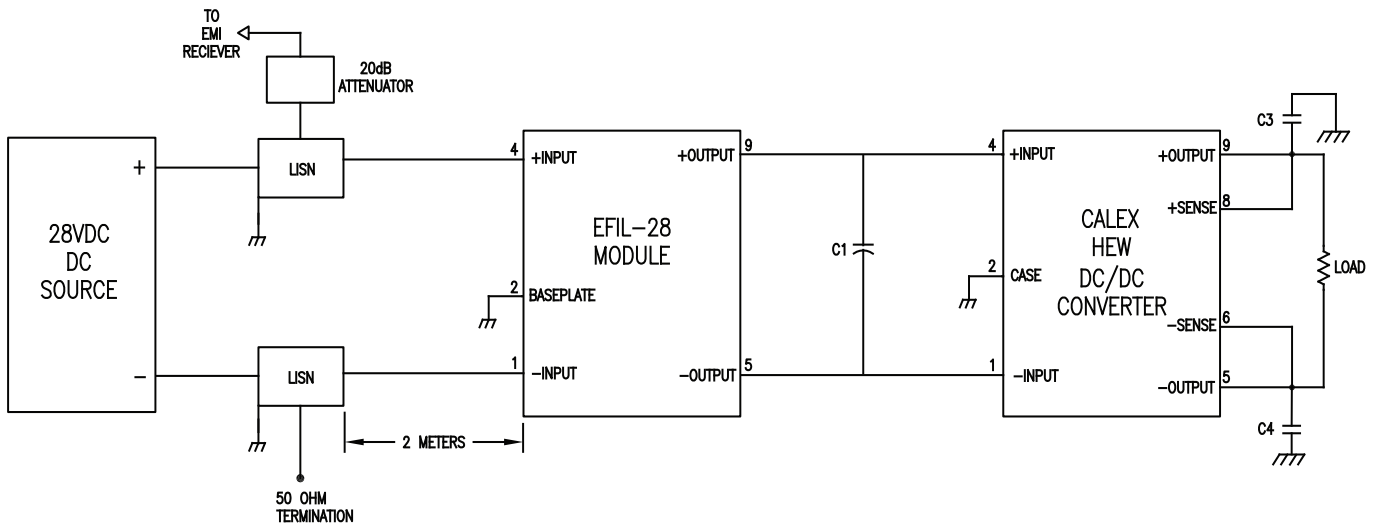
TO EMI RECIEVER

20dB ATTENUATOR

28VDC DC SOURCE

+

−

LISN

LISN

50 OHM TERMINATION

2 METERS

4 +INPUT

2 BASEPLATE

1 −INPUT

EFIL−28 MODULE

+OUTPUT 9

−OUTPUT 5

C1

4 +INPUT

2 CASE

1 −INPUT

CALEX HEW DC/DC CONVERTER

+OUTPUT 9

+SENSE 8

−SENSE 6

−OUTPUT 5

C3

LOAD

C4